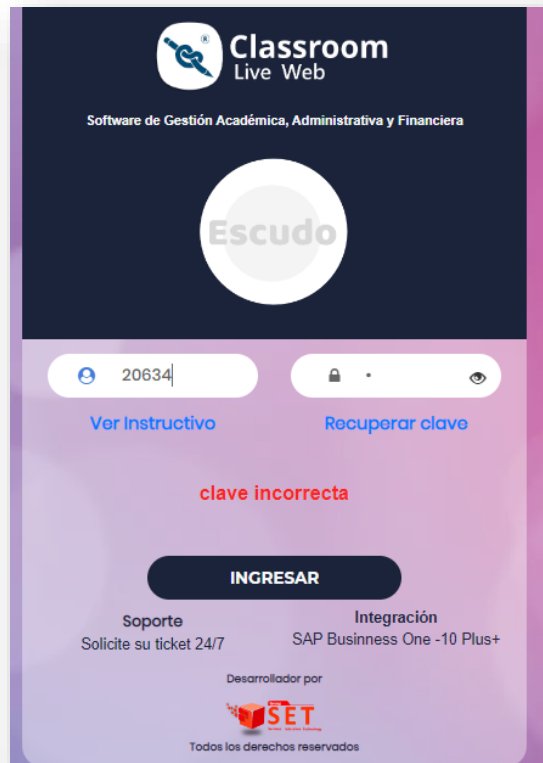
Classroom
Live Web

Software de Gestión Académica, Administrativa y Financiera

Escudo

20634

•

Ver Instructivo

Recuperar clave

clave incorrecta

INGRESAR

Soporte
Solicite su ticket 24/7

Integración
SAP Business One -10 Plus+

Desarrollador por

SET

Todos los derechos reservados